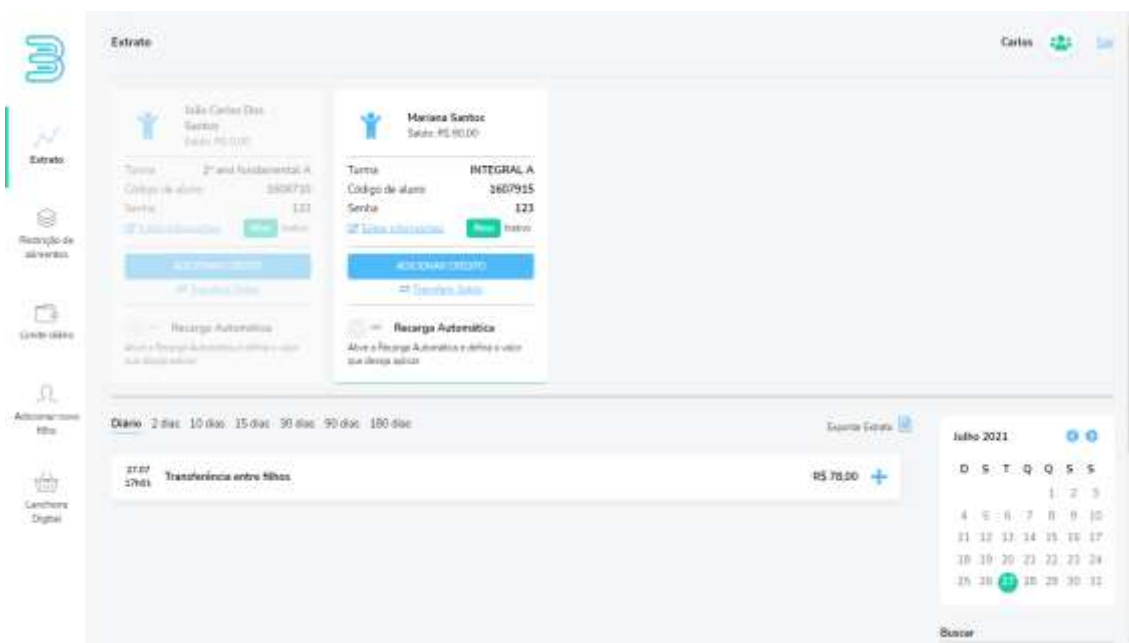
Extrato

Carlos

Extrato

Restrição de alimentos

Limite diário

Adicionar novo filho

Lancheira Digital

João Carlos Dos Santos
Saldo: R$ 0,00

Turma 2º ano fundamental A
Código de aluno 1600715
Senha 123
Editar informações Ativo Inativo

ADICIONAR CRÉDITO
Transferir Saldo

Recarga Automática
Ative a Recarga Automática e defina o valor que deseja aplicar.

Mariana Santos
Saldo: R$ 80,00

Turma INTEGRAL A
Código de aluno 1607915
Senha 123
Editar informações Ativo Inativo

ADICIONAR CRÉDITO
Transferir Saldo

Recarga Automática
Ative a Recarga Automática e defina o valor que deseja aplicar.

Diário 2 dias 10 dias 15 dias 30 dias 90 dias 180 dias

Exportar Extrato

27.07 17h01 Transferência entre filhos R$ 78,00

Julho 2021

| D | S | T | Q | Q | S | S |
|---|---|---|---|---|---|---|
| | | | | 1 | 2 | 3 |
| 4 | 5 | 6 | 7 | 8 | 9 | 10 |
| 11 | 12 | 13 | 14 | 15 | 16 | 17 |
| 18 | 19 | 20 | 21 | 22 | 23 | 24 |
| 25 | 26 | 27 | 28 | 29 | 30 | 31 |

Buscar